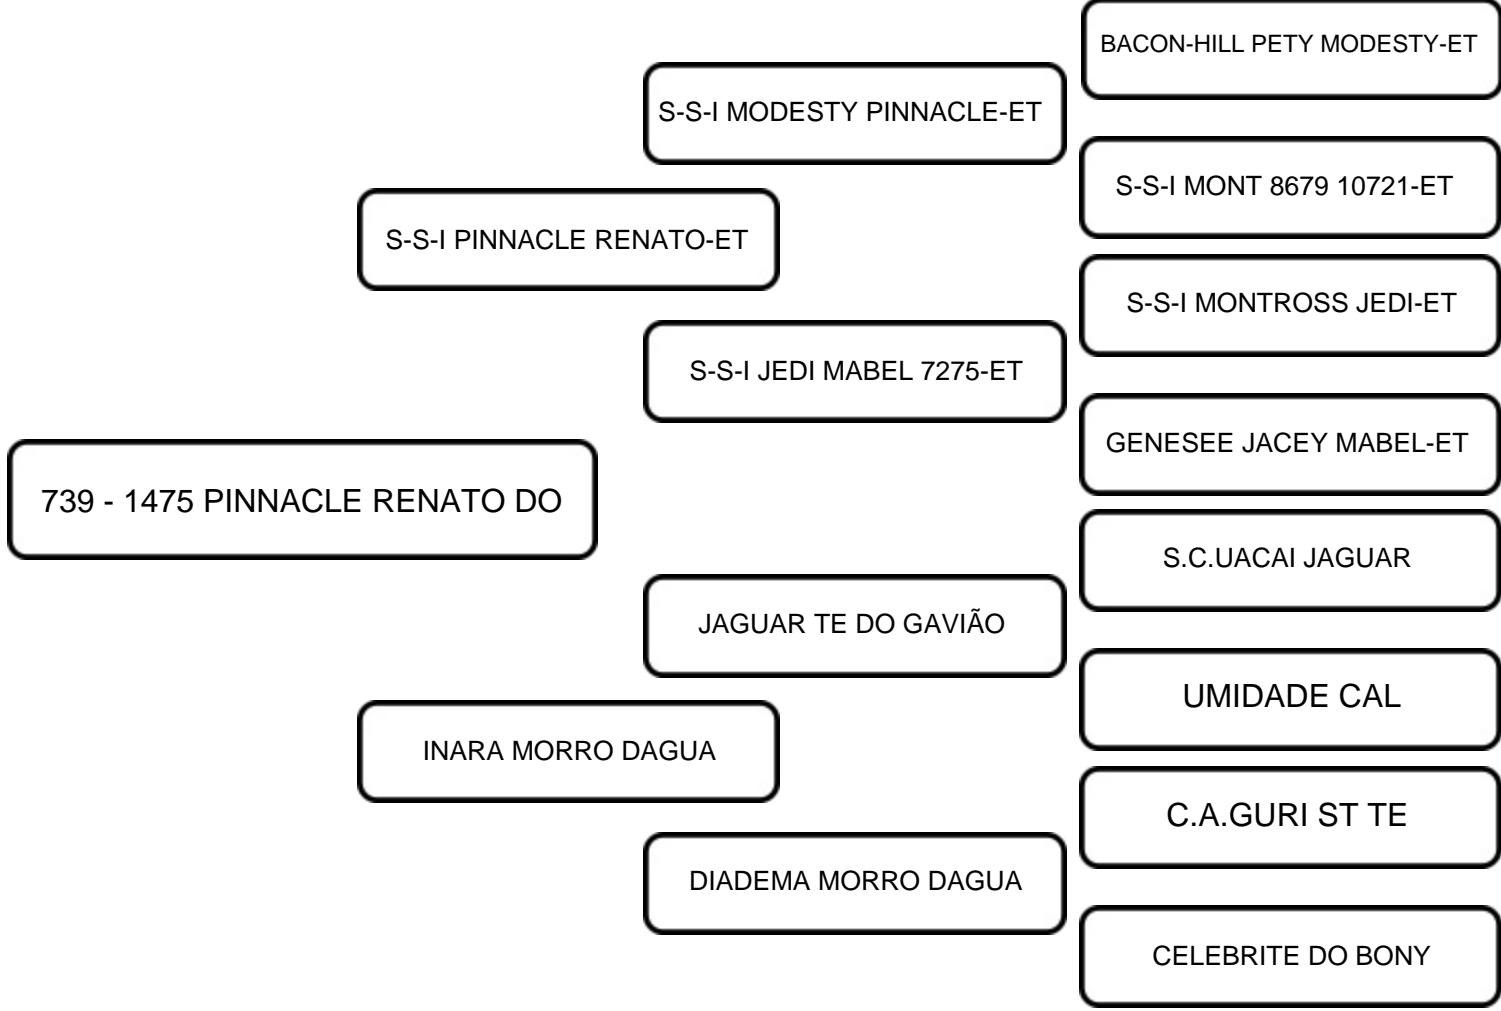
BACON-HILL PETY MODESTY-ET

S-S-I MODESTY PINNACLE-ET

S-S-I MONT 8679 10721-ET

S-S-I PINNACLE RENATO-ET

S-S-I MONTROSS JEDI-ET

S-S-I JEDI MABEL 7275-ET

GENESEE JACEY MABEL-ET

739 - 1475 PINNACLE RENATO DO

S.C.UACAI JAGUAR

JAGUAR TE DO GAVIÃO

UMIDADE CAL

INARA MORRO DAGUA

C.A.GURI ST TE

DIADEMA MORRO DAGUA

CELEBRITE DO BONY